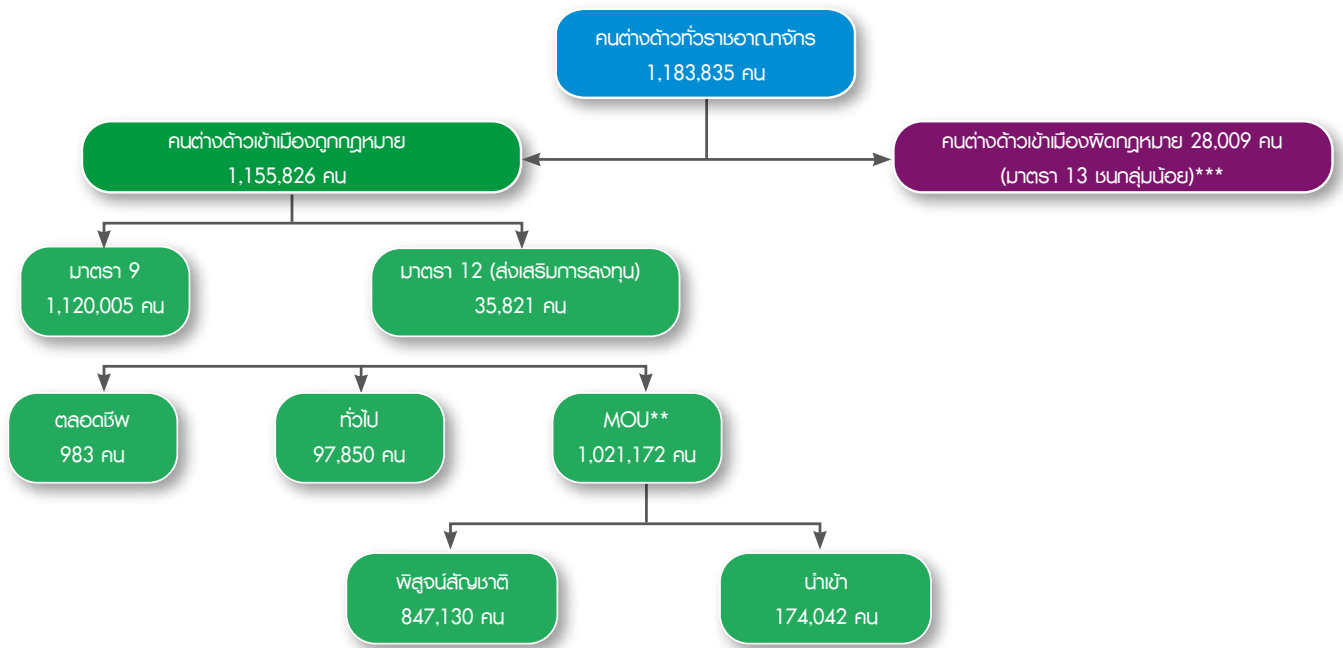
คนต่างด้าวทั่วราชอาณาจักร
1,183,835 คน

คนต่างด้าวเข้าเมืองถูกกฎหมาย
1,155,826 คน

คนต่างด้าวเข้าเมืองผิดกฎหมาย 28,009 คน
(มาตรา 13 ชนกลุ่มน้อย)***

มาตรา 9
1,120,005 คน

มาตรา 12 (ส่งเสริมการลงทุน)
35,821 คน

ตลอดชีพ
983 คน

ทั่วไป
97,850 คน

MOU**
1,021,172 คน

พิสูจน์สัญชาติ
847,130 คน

นำเข้า
174,042 คน